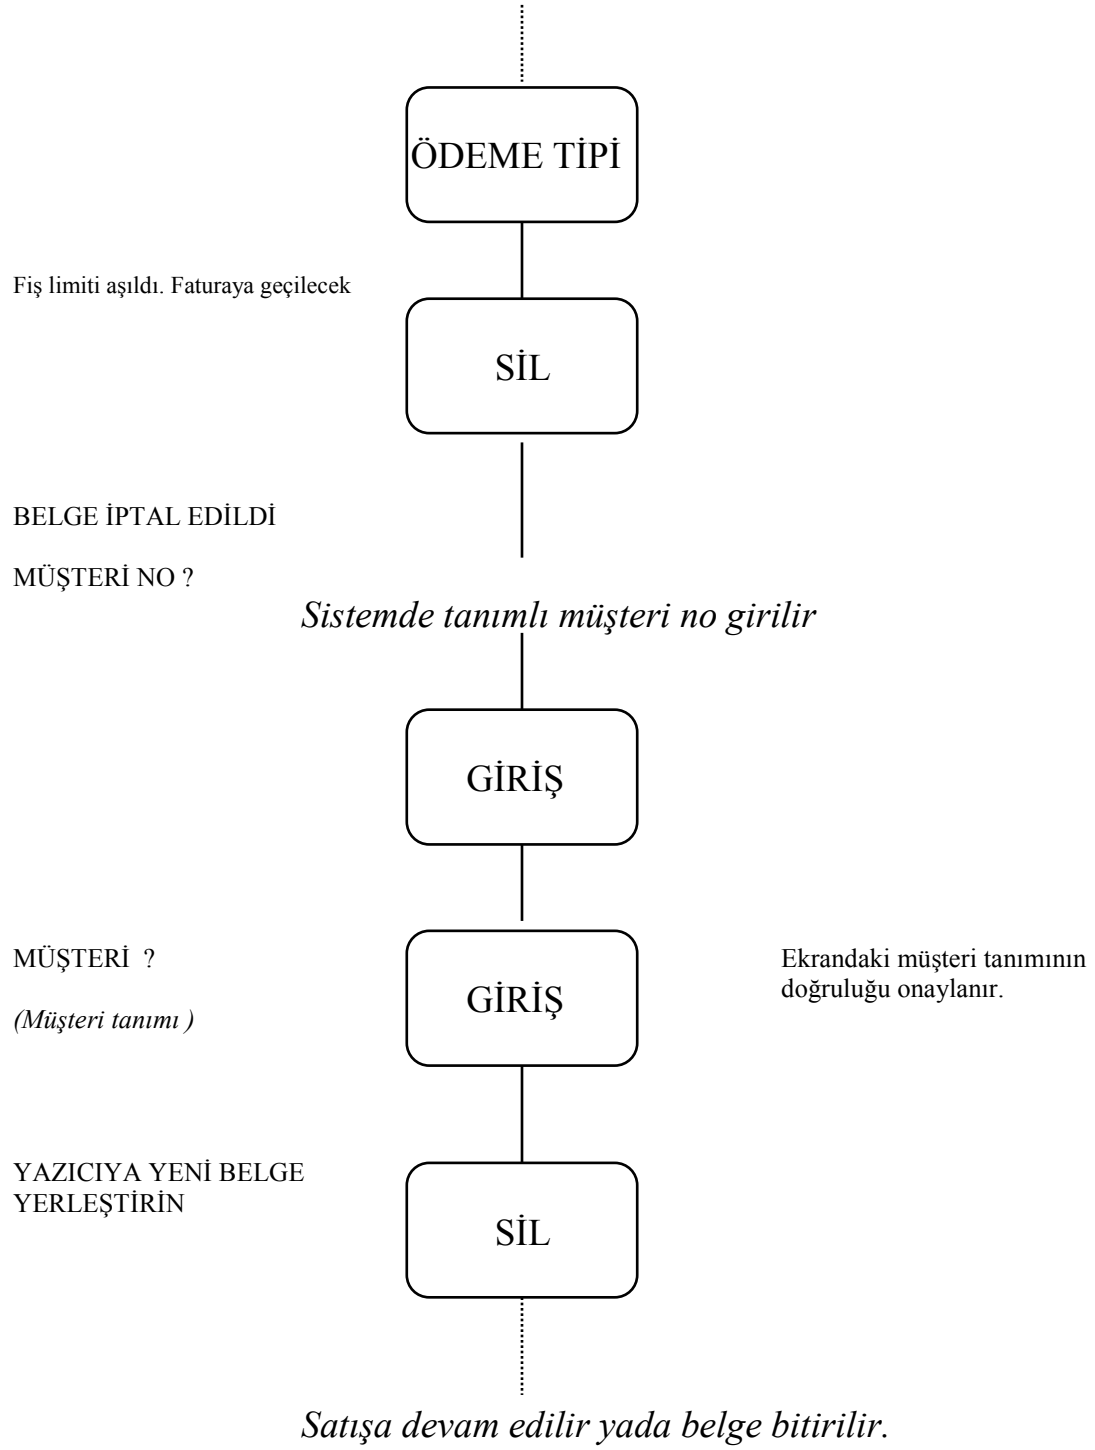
ÖDEME TİPİ

Fiş limiti aşıldı. Faturaya geçilecek

SİL

BELGE İPTAL EDİLDİ

MÜŞTERİ NO ?

Sistemde tanımlı müşteri no girilir

GİRİŞ

MÜŞTERİ ?

(Müşteri tanımı )

GİRİŞ

Ekrandaki müşteri tanımının doğruluğu onaylanır.

YAZICIYA YENİ BELGE YERLEŞTİRİN

SİL

Satışa devam edilir yada belge bitirilir.